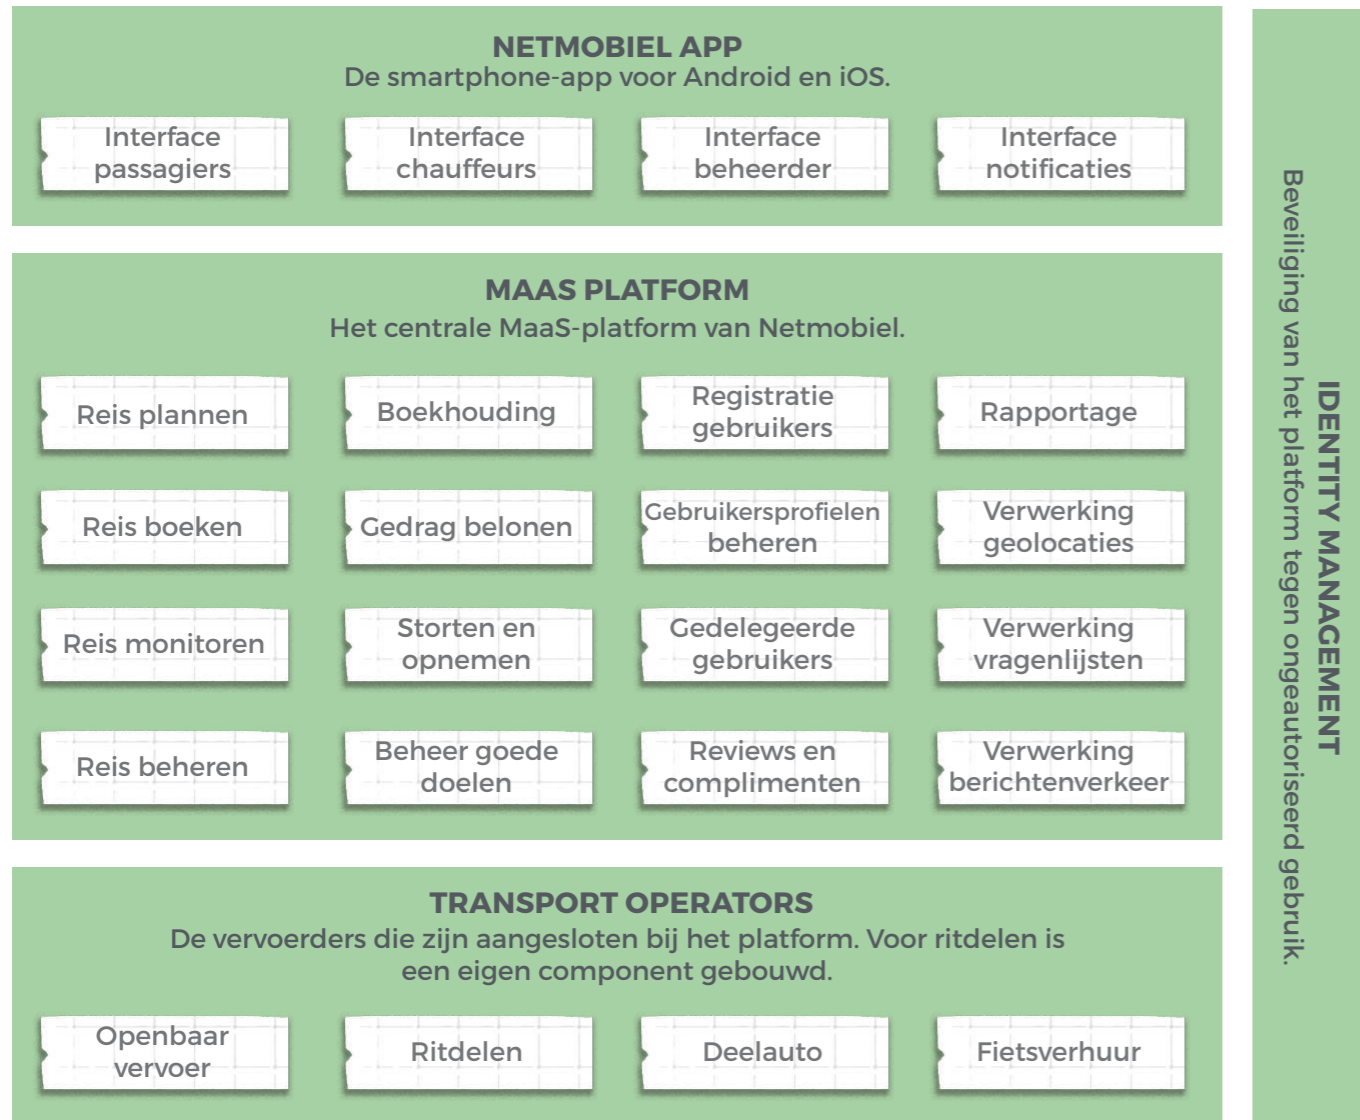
NETMOBIEL APP
De smartphone-app voor Android en iOS.

Interface passagiers

Interface chauffeurs

Interface beheerder

Interface notificaties

MAAS PLATFORM
Het centrale MaaS-platform van Netmobiel.

Reis plannen

Boekhouding

Registratie gebruikers

Rapportage

Reis boeken

Gedrag belonen

Gebruikersprofielen beheren

Verwerking geolocaties

Reis monitoren

Storten en opnemen

Gedelegeerde gebruikers

Verwerking vragenlijsten

Reis beheren

Beheer goede doelen

Reviews en complimenten

Verwerking berichtenverkeer

TRANSPORT OPERATORS
De vervoerders die zijn aangesloten bij het platform. Voor ritdelen is een eigen component gebouwd.

Openbaar vervoer

Ritdelen

Deelauto

Fietsverhuur

IDENTITY MANAGEMENT
Beveiliging van het platform tegen ongeautoriseerd gebruik.